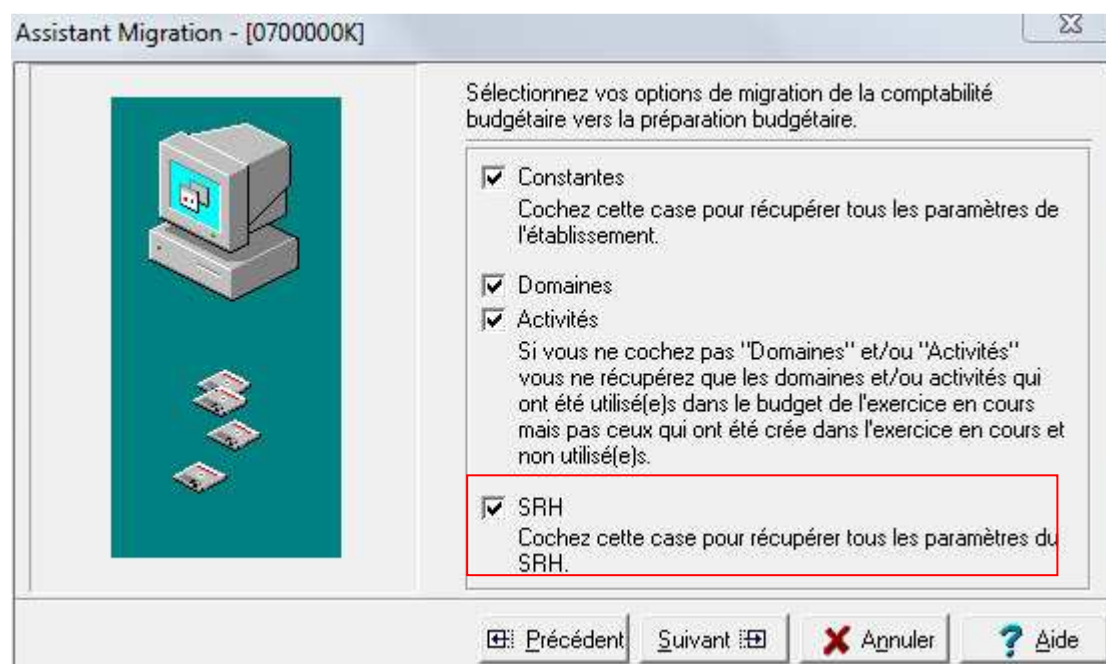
Assistant Migration - [0700000K]

Sélectionnez vos options de migration de la comptabilité budgétaire vers la préparation budgétaire.

Constantes
Cochez cette case pour récupérer tous les paramètres de l'établissement.

Domaines
Activités
Si vous ne cochez pas "Domaines" et/ou "Activités" vous ne récupérez que les domaines et/ou activités qui ont été utilisé(e)s dans le budget de l'exercice en cours mais pas ceux qui ont été crée dans l'exercice en cours et non utilisé(e)s.

SRH
Cochez cette case pour récupérer tous les paramètres du SRH.

Précédent | Suivant | Annuler | Aide